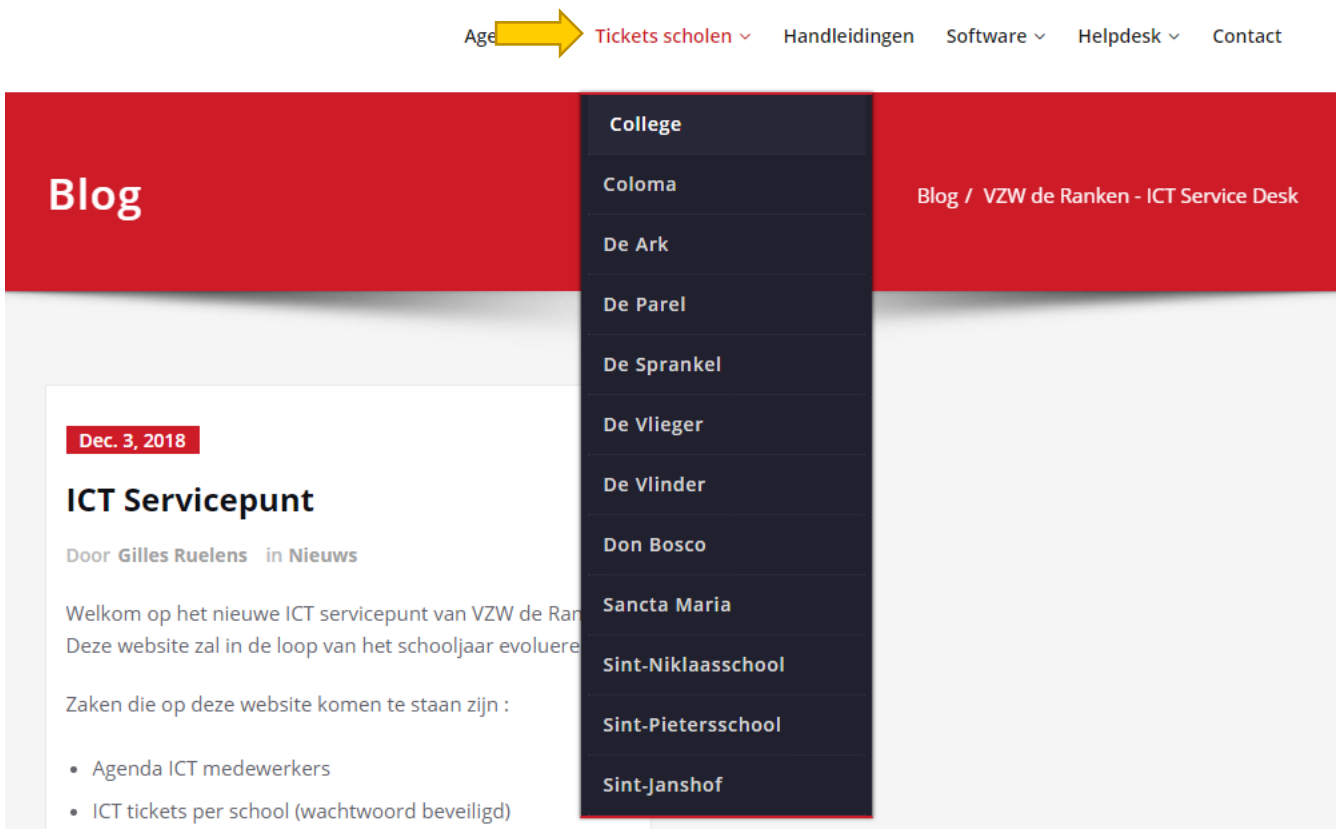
Age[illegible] Tickets scholen Handleidingen Software Helpdesk Contact

College
Coloma
De Ark
De Parel
De Sprankel
De Vlieger
De Vlinder
Don Bosco
Sancta Maria
Sint-Niklaasschool
Sint-Pietersschool
Sint-Janshof

Blog

Blog / VZW de Ranken - ICT Service Desk

Dec. 3, 2018

ICT Servicepunt

Door Gilles Ruelens in Nieuws

Welkom op het nieuwe ICT servicepunt van VZW de Ran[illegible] Deze website zal in de loop van het schooljaar evoluere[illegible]

Zaken die op deze website komen te staan zijn :

- Agenda ICT medewerkers
- ICT tickets per school (wachtwoord beveiligd)